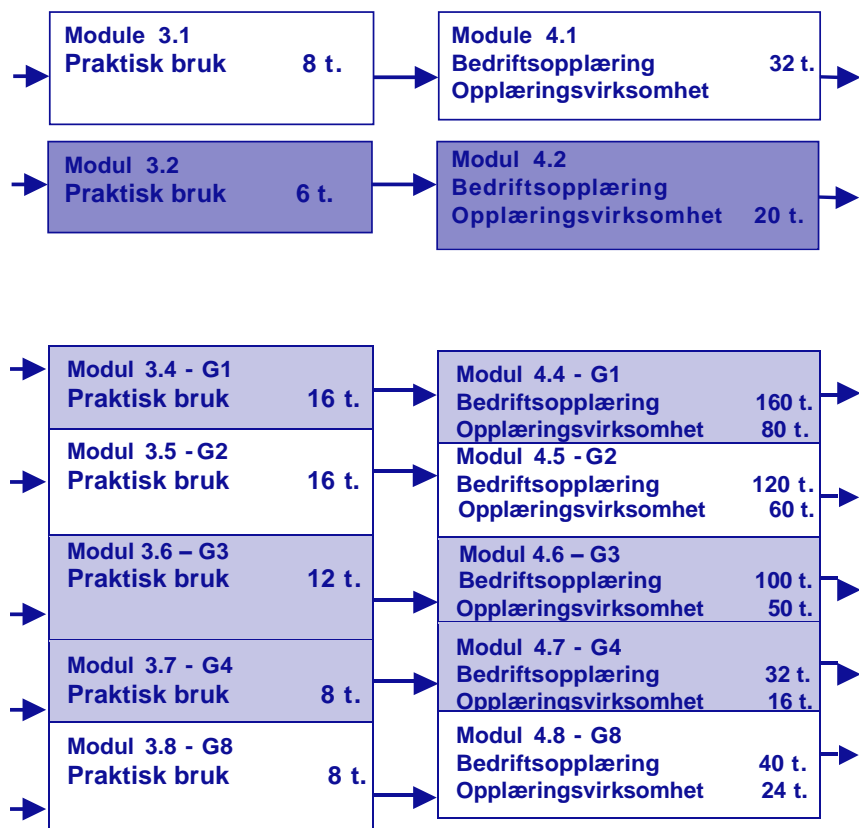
Module 3.1
Praktisk bruk 8 t.

Module 4.1
Bedriftsopplæring 32 t.
Opplæringsvirksomhet

Modul 3.2
Praktisk bruk 6 t.

Modul 4.2
Bedriftsopplæring
Opplæringsvirksomhet 20 t.

Modul 3.4 - G1
Praktisk bruk 16 t.

Modul 4.4 - G1
Bedriftsopplæring 160 t.
Opplæringsvirksomhet 80 t.

Modul 3.5 - G2
Praktisk bruk 16 t.

Modul 4.5 - G2
Bedriftsopplæring 120 t.
Opplæringsvirksomhet 60 t.

Modul 3.6 – G3
Praktisk bruk 12 t.

Modul 4.6 – G3
Bedriftsopplæring 100 t.
Opplæringsvirksomhet 50 t.

Modul 3.7 - G4
Praktisk bruk 8 t.

Modul 4.7 - G4
Bedriftsopplæring 32 t.
Opplæringsvirksomhet 16 t.

Modul 3.8 - G8
Praktisk bruk 8 t.

Modul 4.8 - G8
Bedriftsopplæring 40 t.
Opplæringsvirksomhet 24 t.